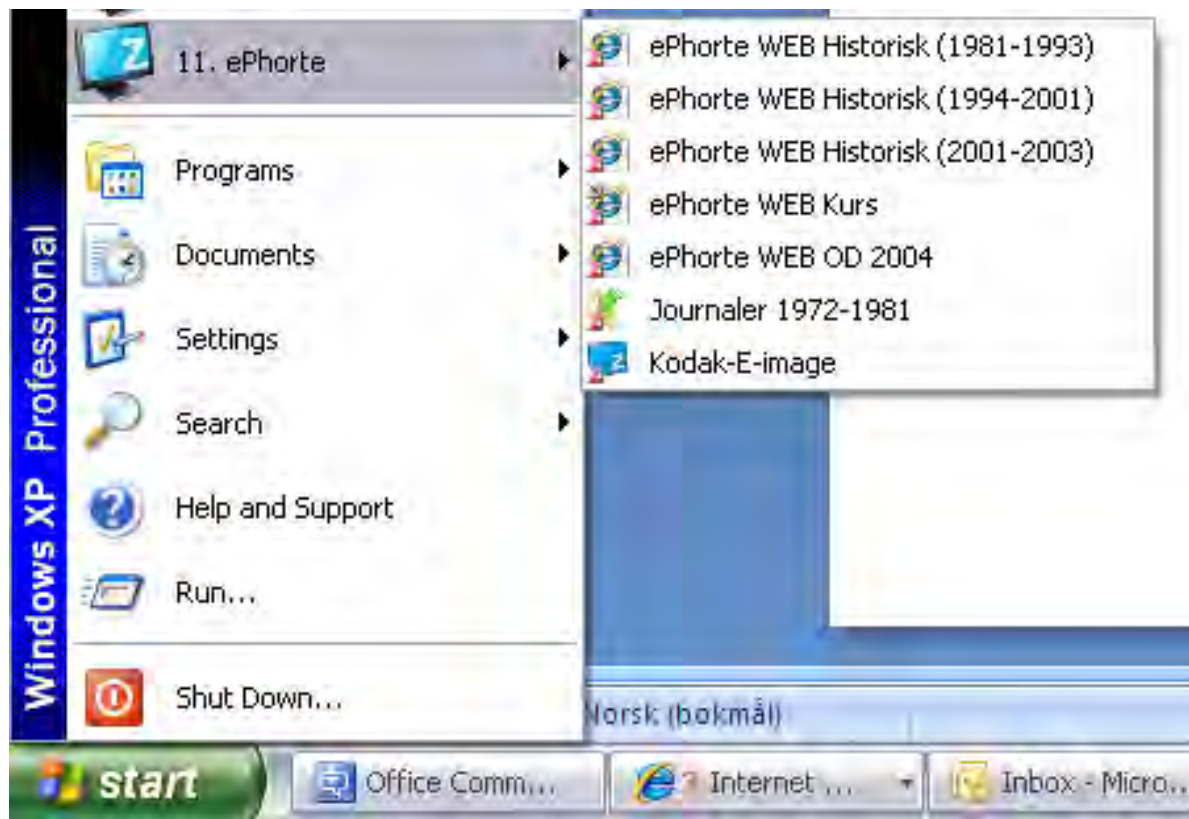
Windows XP Professional

11. ePhorte

Programs

Documents

Settings

Search

Help and Support

Run...

Shut Down...

ePhorte WEB Historisk (1981-1993)

ePhorte WEB Historisk (1994-2001)

ePhorte WEB Historisk (2001-2003)

ePhorte WEB Kurs

ePhorte WEB OD 2004

Journaler 1972-1981

Kodak-E-image

Norsk (bokmål)

start

Office Comm...

2 Internet ...

Inbox - Micro...